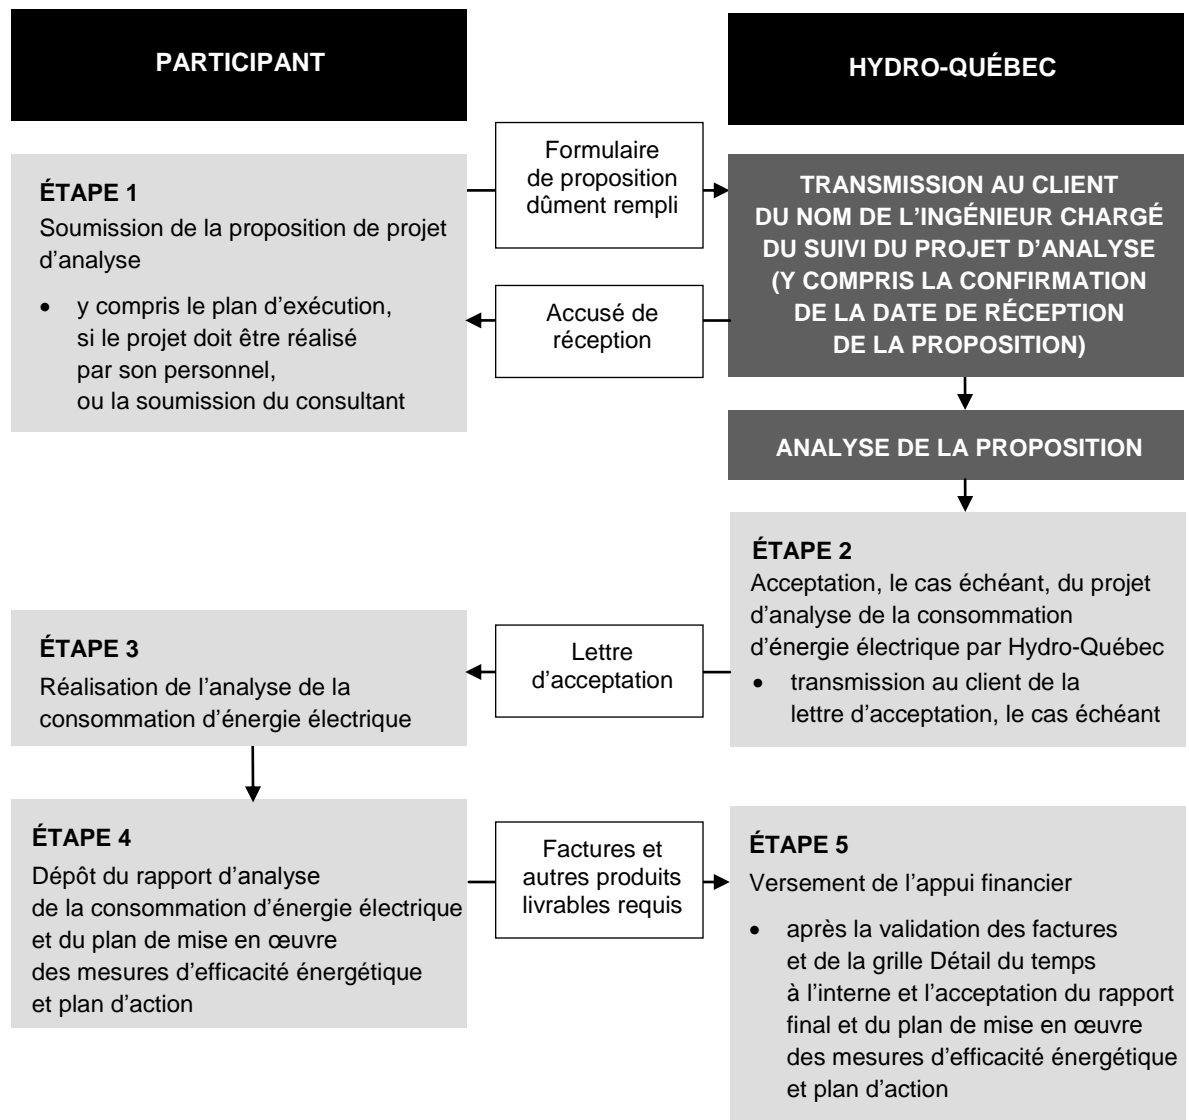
PARTICIPANT

HYDRO-QUÉBEC

ÉTAPE 1
Soumission de la proposition de projet d'analyse

- y compris le plan d'exécution, si le projet doit être réalisé par son personnel, ou la soumission du consultant

Formulaire de proposition dûment rempli

Accusé de réception

TRANSMISSION AU CLIENT DU NOM DE L'INGÉNIEUR CHARGÉ DU SUIVI DU PROJET D'ANALYSE (Y COMPRIS LA CONFIRMATION DE LA DATE DE RÉCEPTION DE LA PROPOSITION)

ANALYSE DE LA PROPOSITION

ÉTAPE 2
Acceptation, le cas échéant, du projet d'analyse de la consommation d'énergie électrique par Hydro-Québec

- transmission au client de la lettre d'acceptation, le cas échéant

Lettre d'acceptation

ÉTAPE 3
Réalisation de l'analyse de la consommation d'énergie électrique

ÉTAPE 4
Dépôt du rapport d'analyse de la consommation d'énergie électrique et du plan de mise en œuvre des mesures d'efficacité énergétique et plan d'action

Factures et autres produits livrables requis

ÉTAPE 5
Versement de l'appui financier

- après la validation des factures et de la grille Détail du temps à l'interne et l'acceptation du rapport final et du plan de mise en œuvre des mesures d'efficacité énergétique et plan d'action